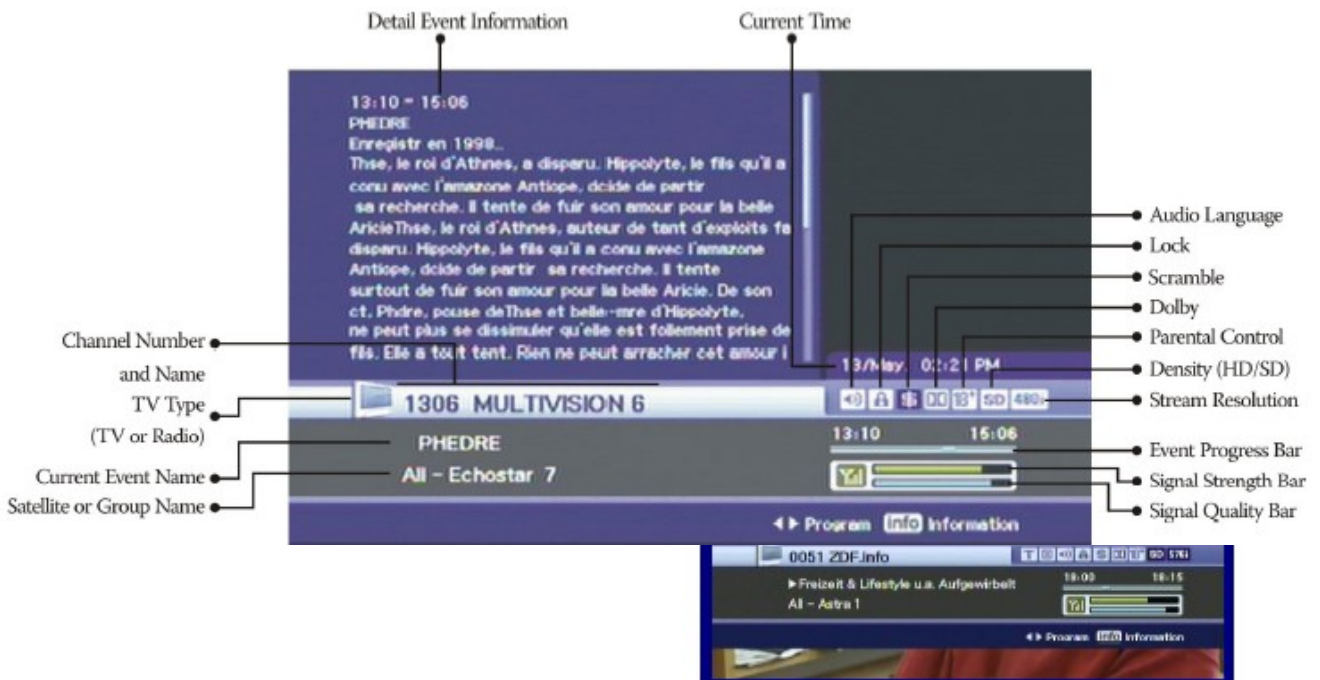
Detail Event Information

Current Time

13:10 ~ 15:06
PHEDRE
Enregistr en 1998..
Thse, le roi d'Athnes, a disparu. Hippolyte, le fils qu'il a conu avec l'amazone Antiope, dcide de partir sa recherche. Il tente de fuir son amour pour la belle AricieThse, le roi d'Athnes, auteur de tant d'exploits fa disparu. Hippolyte, le fils qu'il a conu avec l'amazone Antiope, dcide de partir sa recherche. Il tente surtout de fuir son amour pour la belle Aricie. De son ct, Phdre, pouse deThse et belle-mre d'Hippolyte, ne peut plus se dissimuler qu'elle est follement prise de fils. Elle a tout tent. Rien ne peut arracher cet amour i

13/May 02:21 PM

Audio Language
Lock
Scramble
Dolby
Parental Control
Density (HD/SD)
Stream Resolution

Channel Number and Name
TV Type (TV or Radio)
Current Event Name
Satellite or Group Name

1306 MULTIVISION 6

SD 480i

PHEDRE
All - Echostar 7

13:10 15:06

Event Progress Bar
Signal Strength Bar
Signal Quality Bar

◄► Program info Information

0051 ZDF.info
SD 576i
►Freizeit & Lifestyle u.a. Aufgewirbelt
18:00 18:15
All - Astra 1
◄► Program info Information